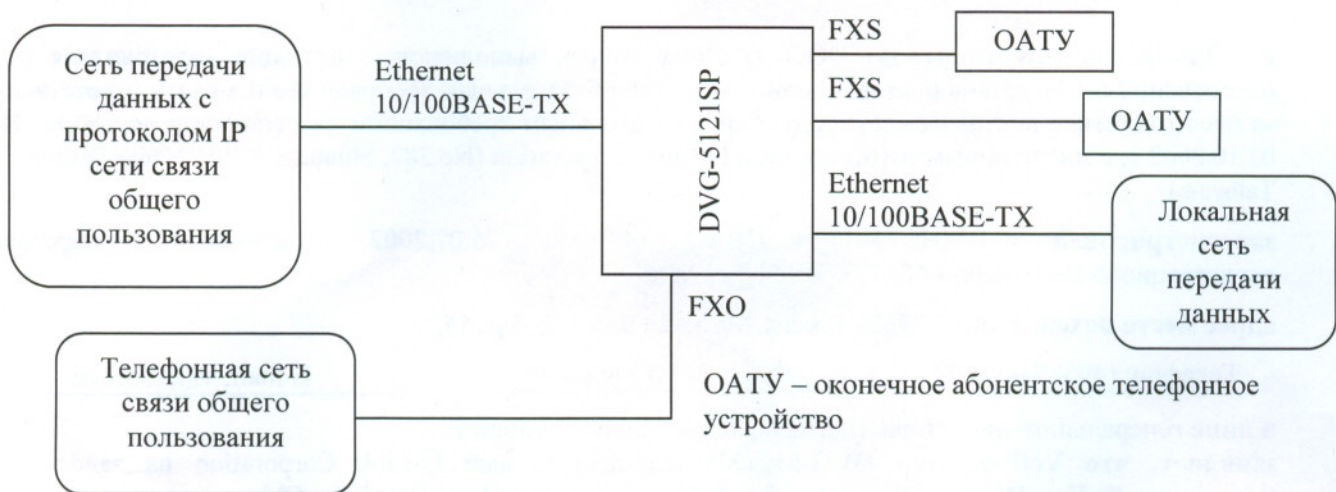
Сеть передачи данных с протоколом IP сети связи общего пользования

Ethernet 10/100BASE-TX

DVG-5121SP

FXS

ОАТУ

FXS

ОАТУ

Ethernet 10/100BASE-TX

Локальная сеть передачи данных

FXO

Телефонная сеть связи общего пользования

ОАТУ – оконечное абонентское телефонное устройство